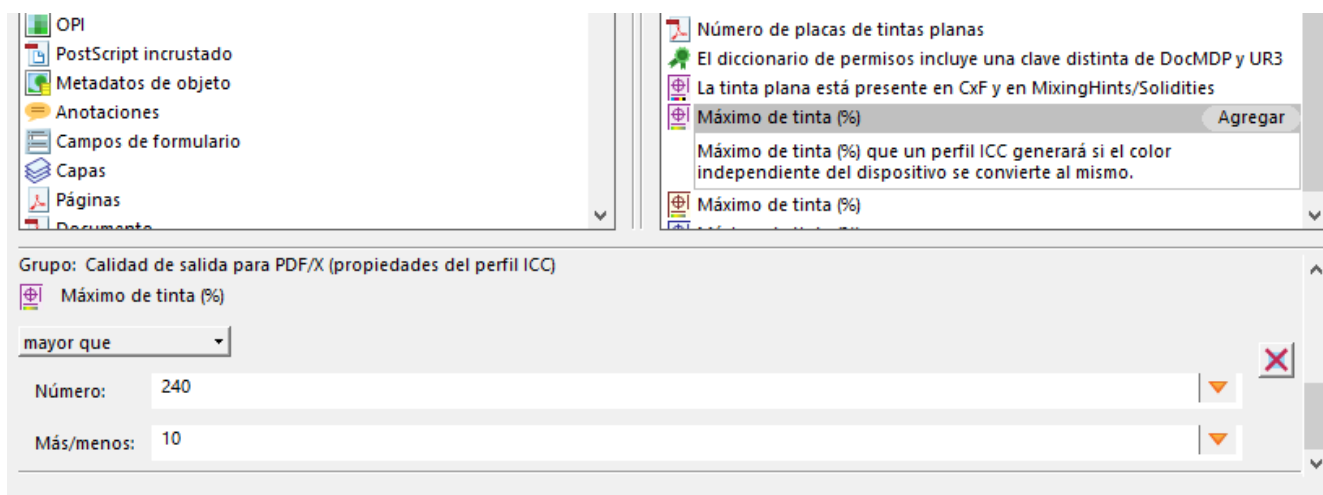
OPI
PostScript incrustado
Metadatos de objeto
Anotaciones
Campos de formulario
Capas
Páginas
Documento

Número de placas de tintas planas
El diccionario de permisos incluye una clave distinta de DocMDP y UR3
La tinta plana está presente en CxF y en MixingHints/Solidities
Máximo de tinta (%) Agregar
Máximo de tinta (%) que un perfil ICC generará si el color independiente del dispositivo se convierte al mismo.
Máximo de tinta (%)
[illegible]

Grupo: Calidad de salida para PDF/X (propiedades del perfil ICC)
Máximo de tinta (%)
mayor que
Número: 240
Más/menos: 10